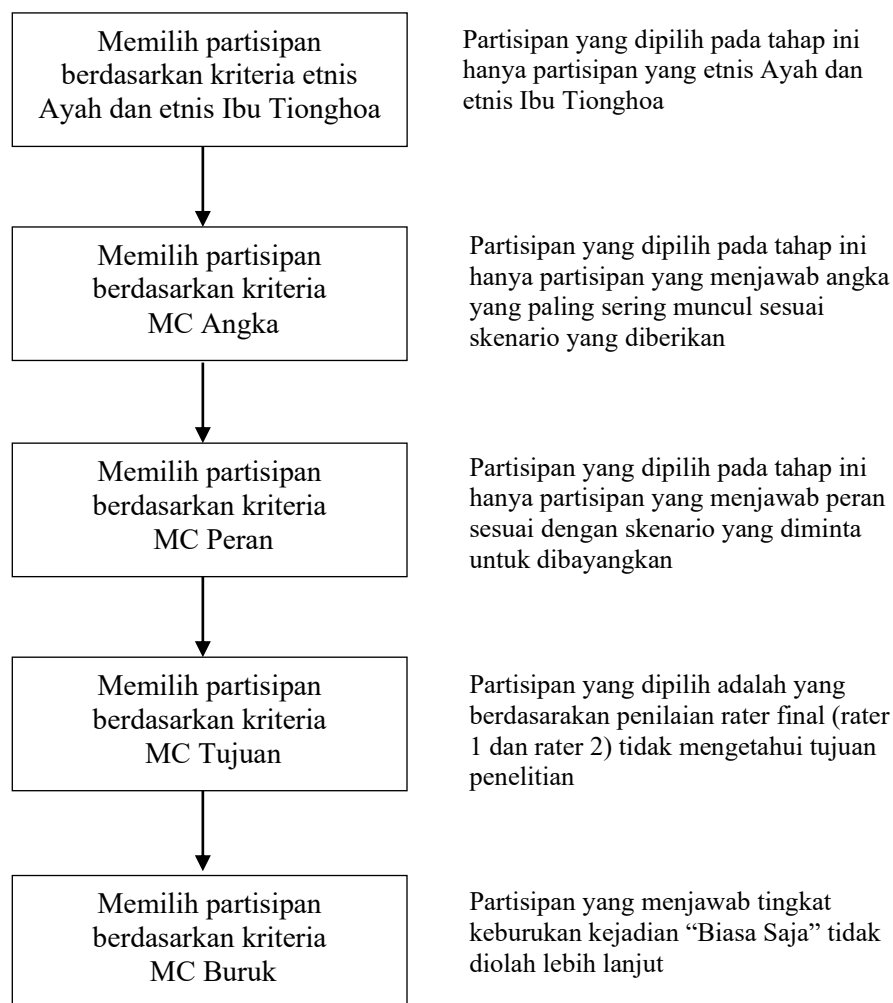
Memilih partisipan berdasarkan kriteria etnis Ayah dan etnis Ibu Tionghoa

Partisipan yang dipilih pada tahap ini hanya partisipan yang etnis Ayah dan etnis Ibu Tionghoa

Memilih partisipan berdasarkan kriteria MC Angka

Partisipan yang dipilih pada tahap ini hanya partisipan yang menjawab angka yang paling sering muncul sesuai skenario yang diberikan

Memilih partisipan berdasarkan kriteria MC Peran

Partisipan yang dipilih pada tahap ini hanya partisipan yang menjawab peran sesuai dengan skenario yang diminta untuk dibayangkan

Memilih partisipan berdasarkan kriteria MC Tujuan

Partisipan yang dipilih adalah yang berdasarakan penilaian rater final (rater 1 dan rater 2) tidak mengetahui tujuan penelitian

Memilih partisipan berdasarkan kriteria MC Buruk

Partisipan yang menjawab tingkat keburukan kejadian “Biasa Saja” tidak diolah lebih lanjut